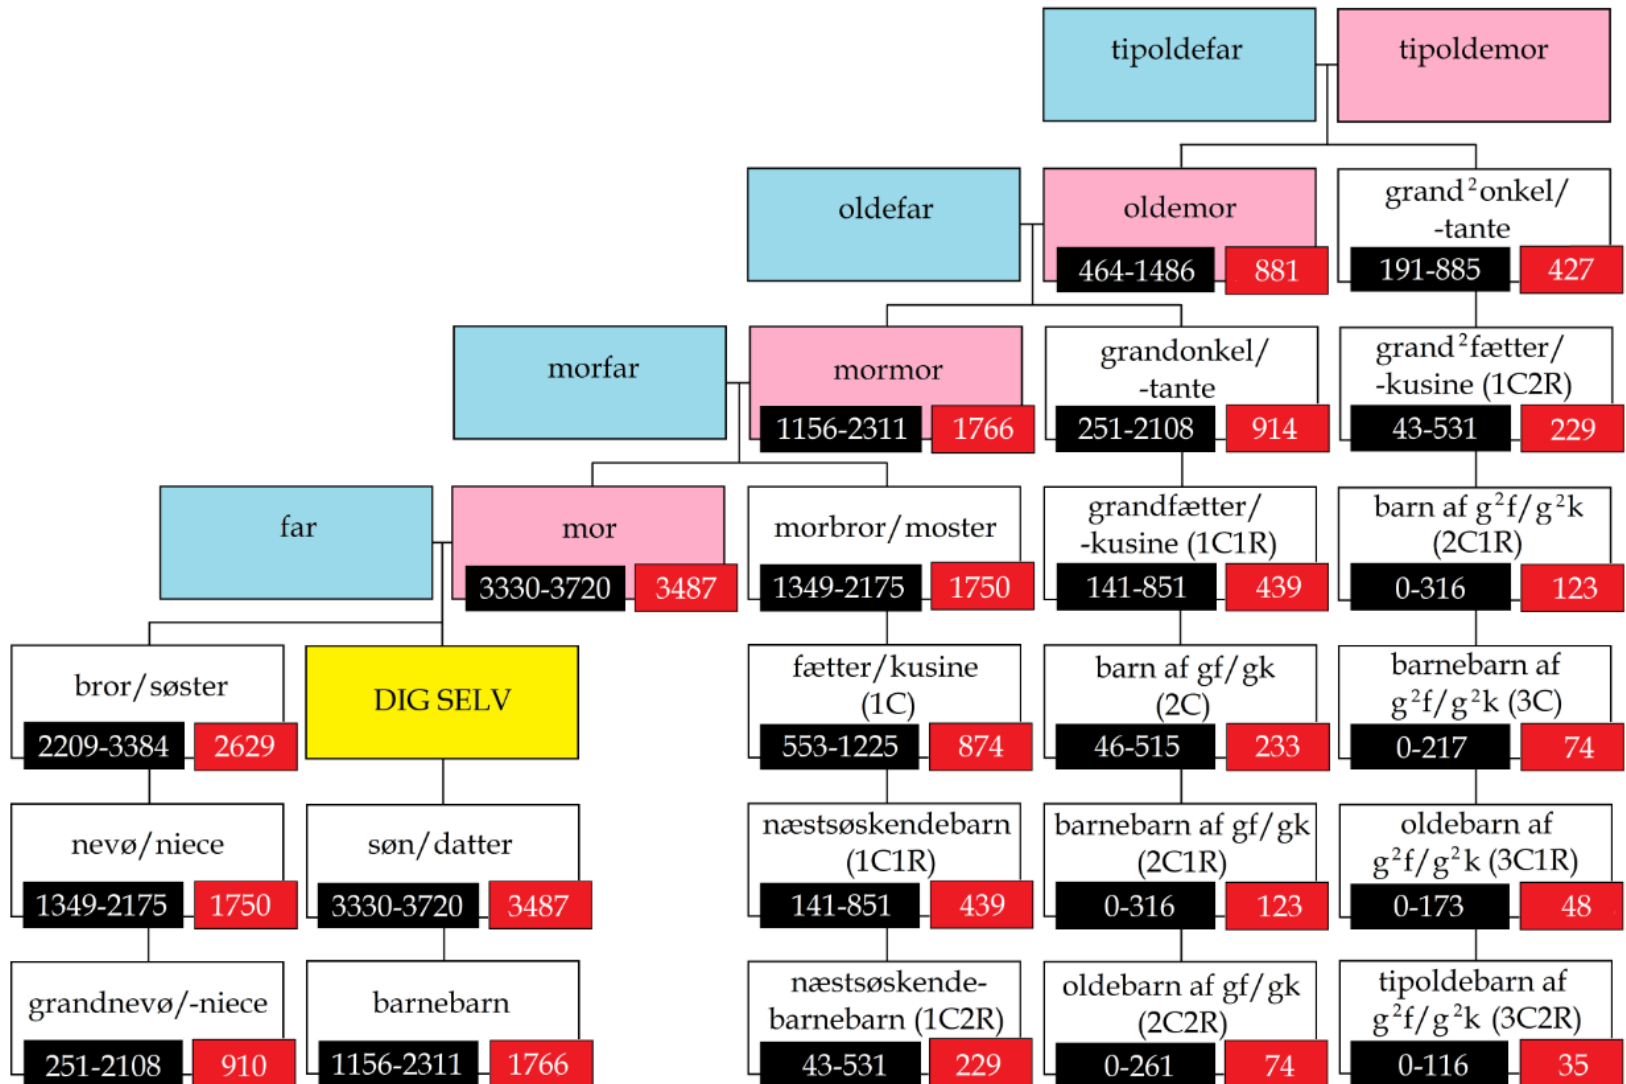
tipoldefar

tipoldemor

oldefar

oldemor
464-1486
881

grand$^2$onkel/ -tante
191-885
427

morfar

mormor
1156-2311
1766

grandonkel/ -tante
251-2108
914

grand$^2$fætter/ -kusine (1C2R)
43-531
229

far

mor
3330-3720
3487

morbror/moster
1349-2175
1750

grandfætter/ -kusine (1C1R)
141-851
439

barn af g$^2$f/g$^2$k (2C1R)
0-316
123

bror/søster
2209-3384
2629

DIG SELV

fætter/kusine (1C)
553-1225
874

barn af gf/gk (2C)
46-515
233

barnebarn af g$^2$f/g$^2$k (3C)
0-217
74

nevø/niece
1349-2175
1750

søn/datter
3330-3720
3487

næstsøskendebarn (1C1R)
141-851
439

barnebarn af gf/gk (2C1R)
0-316
123

oldebarn af g$^2$f/g$^2$k (3C1R)
0-173
48

grandnevø/-niece
251-2108
910

barnebarn
1156-2311
1766

næstsøskende-barnebarn (1C2R)
43-531
229

oldebarn af gf/gk (2C2R)
0-261
74

tipoldebarn af g$^2$f/g$^2$k (3C2R)
0-116
35